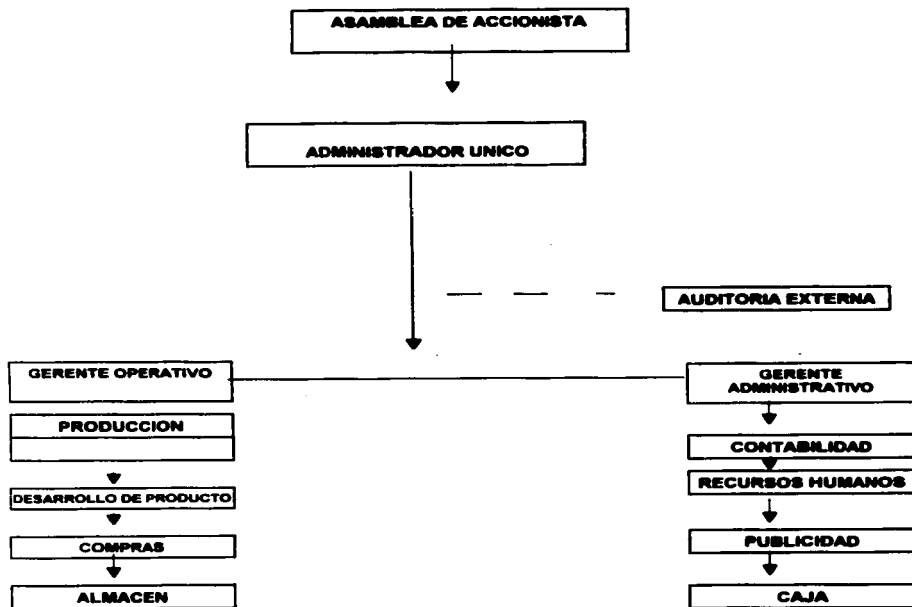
ASAMBLEA DE ACCIONISTA

ADMINISTRADOR UNICO

AUDITORIA EXTERNA

GERENTE OPERATIVO

PRODUCCION

DESARROLLO DE PRODUCTO

COMPRAS

ALMACEN

GERENTE ADMINISTRATIVO

CONTABILIDAD

RECURSOS HUMANOS

PUBLICIDAD

CAJA